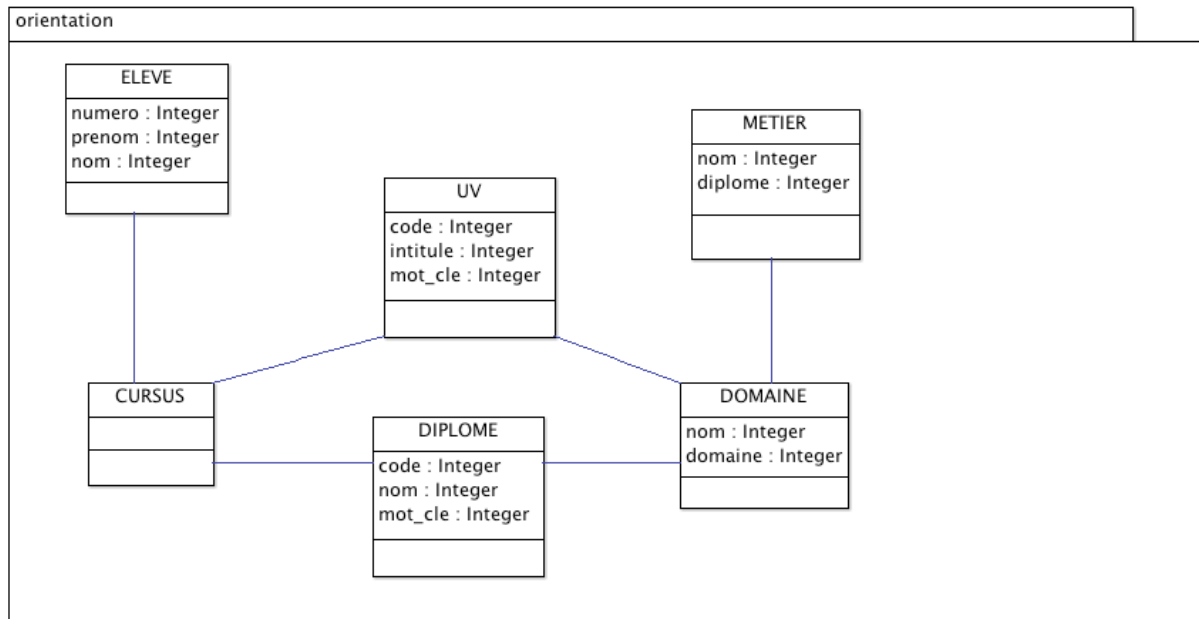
orientation

ELEVE
numero : Integer
prenom : Integer
nom : Integer

METIER
nom : Integer
diplome : Integer

UV
code : Integer
intitule : Integer
mot_cle : Integer

CURSUS

DOMAINE
nom : Integer
domaine : Integer

DIPLOME
code : Integer
nom : Integer
mot_cle : Integer